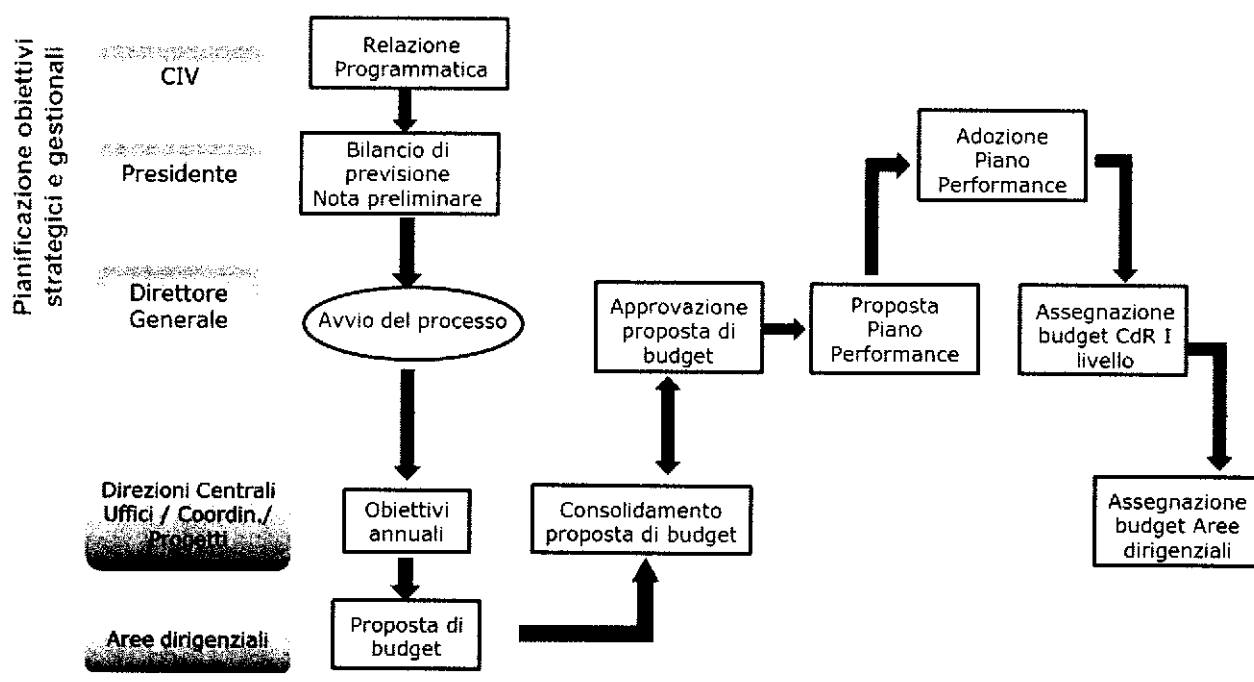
Pianificazione obiettivi strategici e gestionali

CIV

Relazione Programmatica

Presidente

Bilancio di previsione Nota preliminare

Direttore Generale

Avvio del processo

Direzioni Centrali Uffici / Coordin./ Progetti

Obiettivi annuali

Aree dirigenziali

Proposta di budget

Consolidamento proposta di budget

Approvazione proposta di budget

Proposta Piano Performance

Adozione Piano Performance

Assegnazione budget CdR I livello

Assegnazione budget Aree dirigenziali